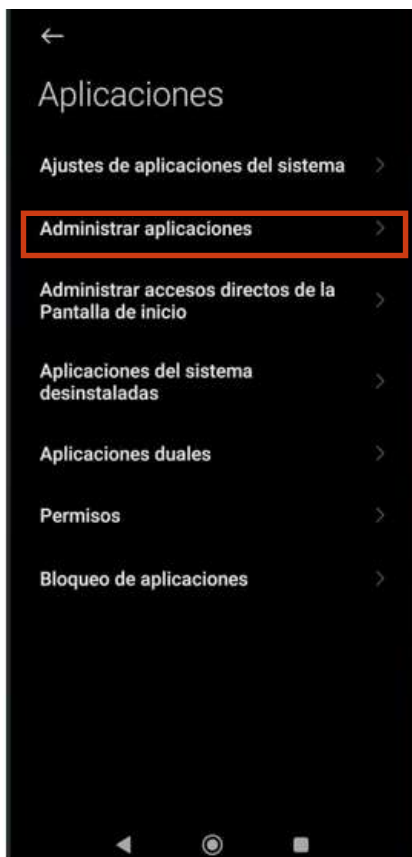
←

Aplicaciones

Ajustes de aplicaciones del sistema >

Administrar aplicaciones >

Administrar accesos directos de la Pantalla de inicio >

Aplicaciones del sistema desinstaladas >

Aplicaciones duales >

Permisos >

Bloqueo de aplicaciones >